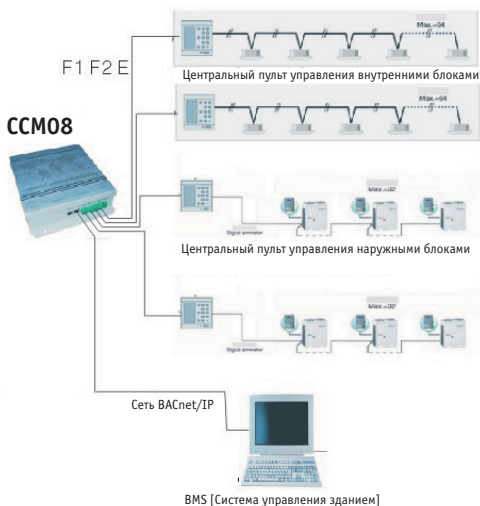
F1 F2 E

CCM08

Мах.=64

Центральный пульт управления внутренними блоками

Мах.=64

Мах.=32

Signal ammeter

Центральный пульт управления наружными блоками

Мах.=32

Signal ammeter

Сеть BACnet/IP

BMS [Система управления зданием]